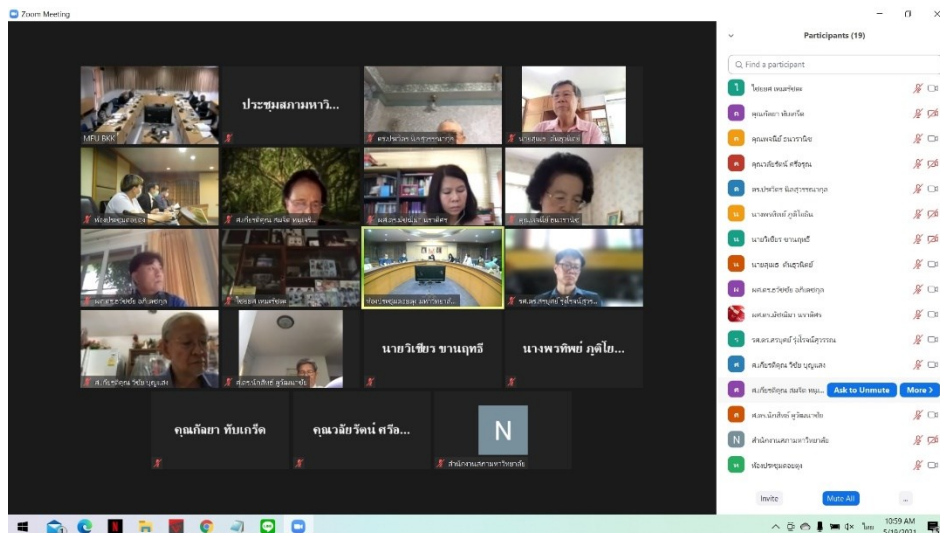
Zoom Meeting

MFU BKK

ประชุมสภามหาวิ...

นายวิเชียร ขานฤทธี

นางพรทิพย์ ภูดิไย...

คุณกัลยา ทับเกร็ด

คุณวลัยรัตน์ ศรีอ...

N

สำนักงานสภามหาวิทยาลัย

Participants (19)

Find a participant

Ask to Unmute

More >

สำนักงานสภามหาวิทยาลัย

Invite

Mute All

...

10:59 AM
5/19/2021